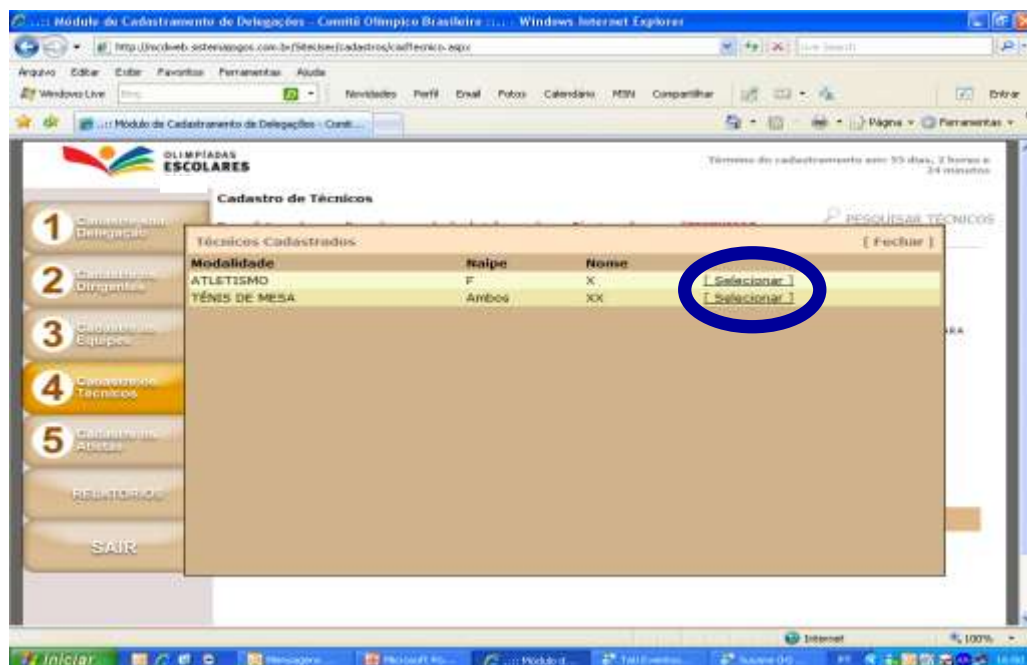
.::: Módulo de Cadastramento de Delegações - Comitê Olímpico Brasileiro :::. - Windows Internet Explorer

http://scdweb.sistemajogos.com.br/Site/user/cadastros/cadTecnico.aspx

Live Search

Arquivo Editar Exibir Favoritos Ferramentas Ajuda

Windows Live

Novidades Perfil Email Fotos Calendário MSN Compartilhar

Entrar

.::: Módulo de Cadastramento de Delegações - Comit...

Página Ferramentas

OLIMPÍADAS ESCOLARES

Término do cadastramento em: 55 dias, 2 horas e 34 minutos

Cadastro de Técnicos

PESQUISAR TÉCNICOS

1 Cadastro da Delegação

2 Cadastro de Dirigentes

3 Cadastro de Equipes

4 Cadastro de Técnicos

5 Cadastro de Atletas

RELATÓRIOS

SAIR

Técnicos Cadastrados [ Fechar ]

| Modalidade | Naipe | Nome | |
|---|---|---|---|
| ATLETISMO | F | X | [ Selecionar ] |
| TÊNIS DE MESA | Ambos | XX | [ Selecionar ] |

Internet 100%

Iniciar